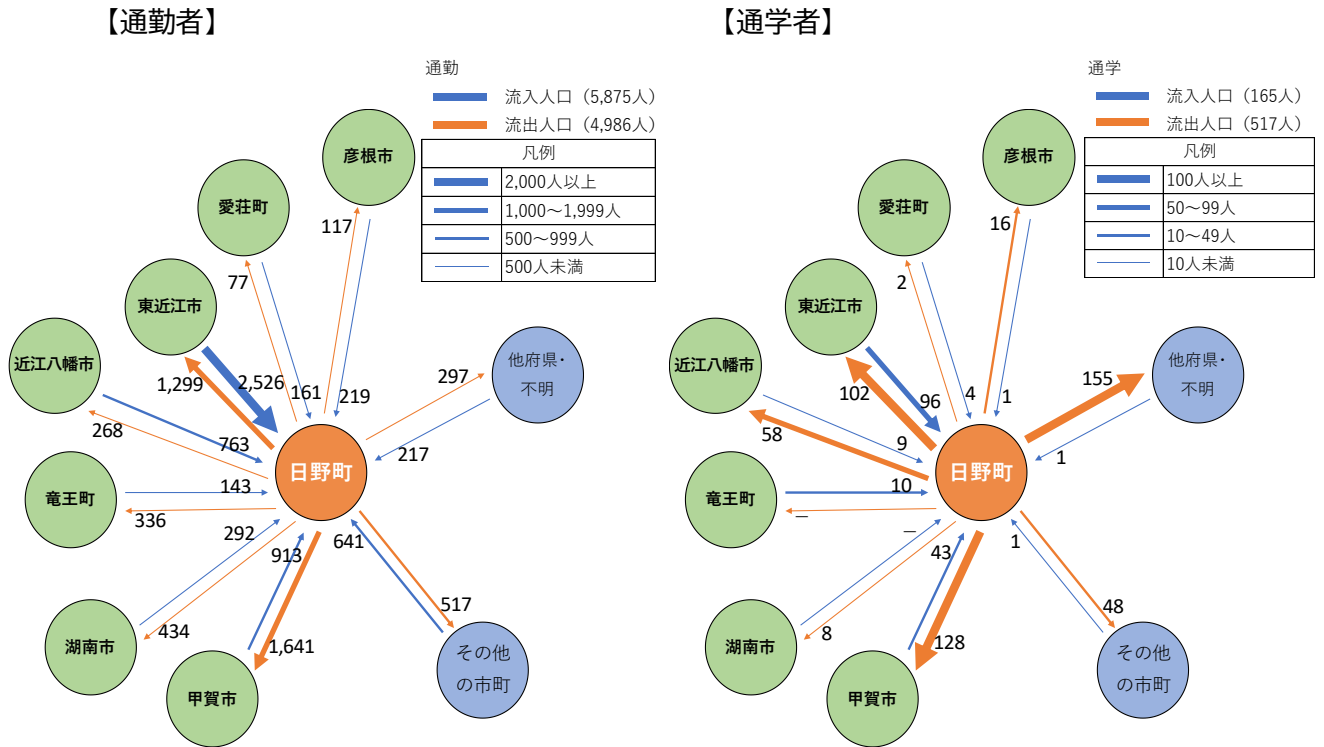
【通勤者】

通勤
流入人口（5,875人）
流出人口（4,986人）

| 凡例 | |
|---|---|
| | 2,000人以上 |
| | 1,000～1,999人 |
| | 500～999人 |
| | 500人未満 |

彦根市
愛荘町
東近江市
近江八幡市
竜王町
湖南市
甲賀市
その他の市町
他府県・不明
日野町

117
77
2,526
161
219
1,299
297
268
763
217
143
336
292
913
641
434
517
1,641

【通学者】

通学
流入人口（165人）
流出人口（517人）

| 凡例 | |
|---|---|
| | 100人以上 |
| | 50～99人 |
| | 10～49人 |
| | 10人未満 |

彦根市
愛荘町
東近江市
近江八幡市
竜王町
湖南市
甲賀市
その他の市町
他府県・不明
日野町

16
2
4
1
102
96
155
58
9
1
10
－
－
43
1
8
48
128